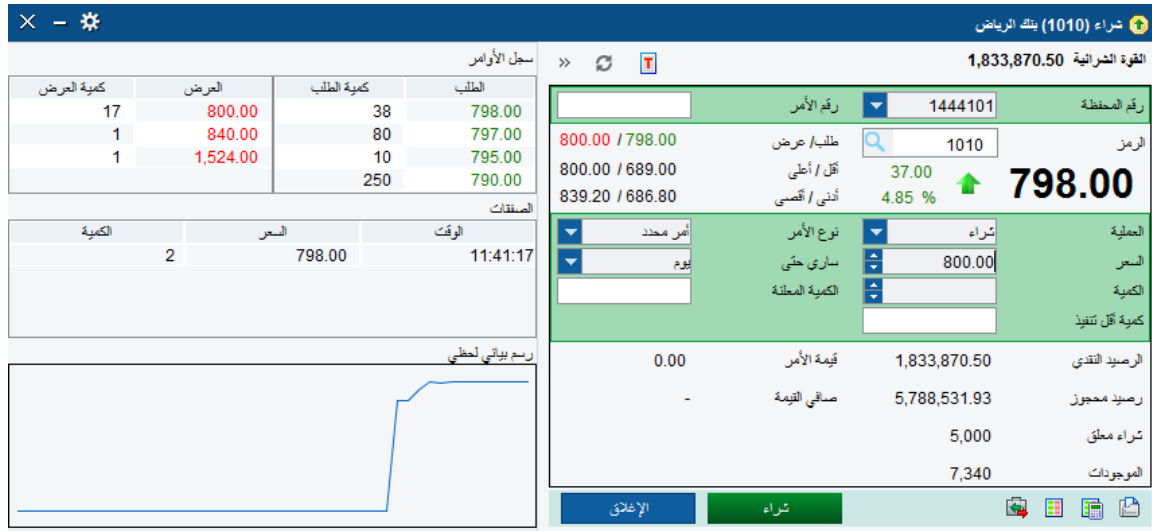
شراء (1010) بنك الرياض

القوة الشرائية 1,833,870.50

رقم المحفظة 1444101
رقم الأمر

الرمز 1010
طلب/ عرض 800.00 / 798.00
أقل / أعلى 800.00 / 689.00
أدنى / أقصى 839.20 / 686.80
37.00
4.85 %
798.00

العملية شراء
نوع الأمر أمر محدد
السعر 800.00
ساري حتى يوم
الكمية
الكمية المعلنة
كمية أقل تنفيذ

الرصيد النقدي 1,833,870.50
قيمة الأمر 0.00
رصيد محجوز 5,788,531.93
صافي القيمة -
شراء معلق 5,000
الموجودات 7,340

شراء
الإغلاق

سجل الأوامر

| الطلب | كمية الطلب | العرض | كمية العرض |
|---|---|---|---|
| 798.00 | 38 | 800.00 | 17 |
| 797.00 | 80 | 840.00 | 1 |
| 795.00 | 10 | 1,524.00 | 1 |
| 790.00 | 250 | | |

الصفقات

| الوقت | السعر | الكمية |
|---|---|---|
| 11:41:17 | 798.00 | 2 |

رسم بياني لحظي